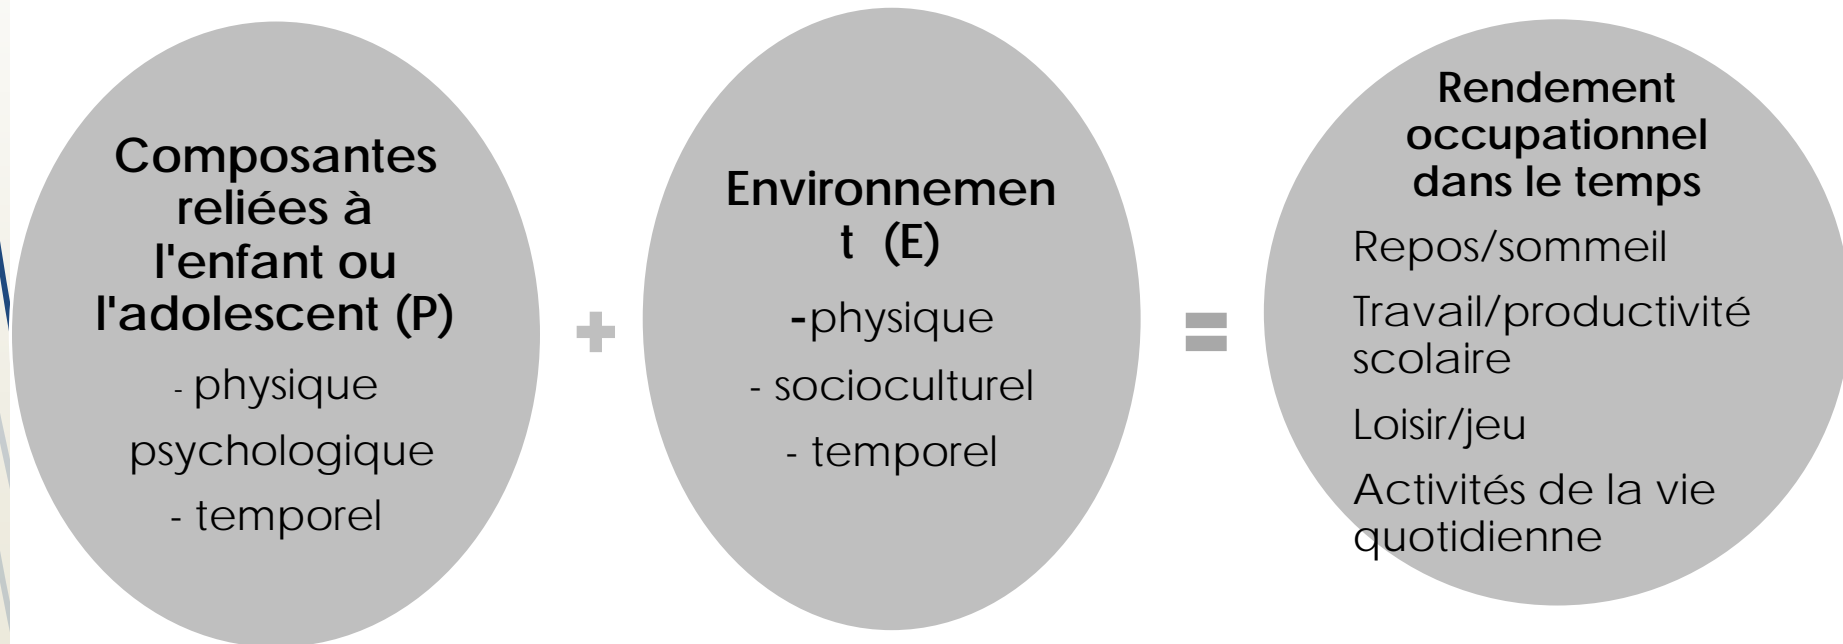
Composantes reliées à l'enfant ou l'adolescent (P)

- physique

psychologique

- temporel

+

Environnement (E)

-physique

- socioculturel

- temporel

=

Rendement occupationnel dans le temps

Repos/sommeil

Travail/productivité scolaire

Loisir/jeu

Activités de la vie quotidienne